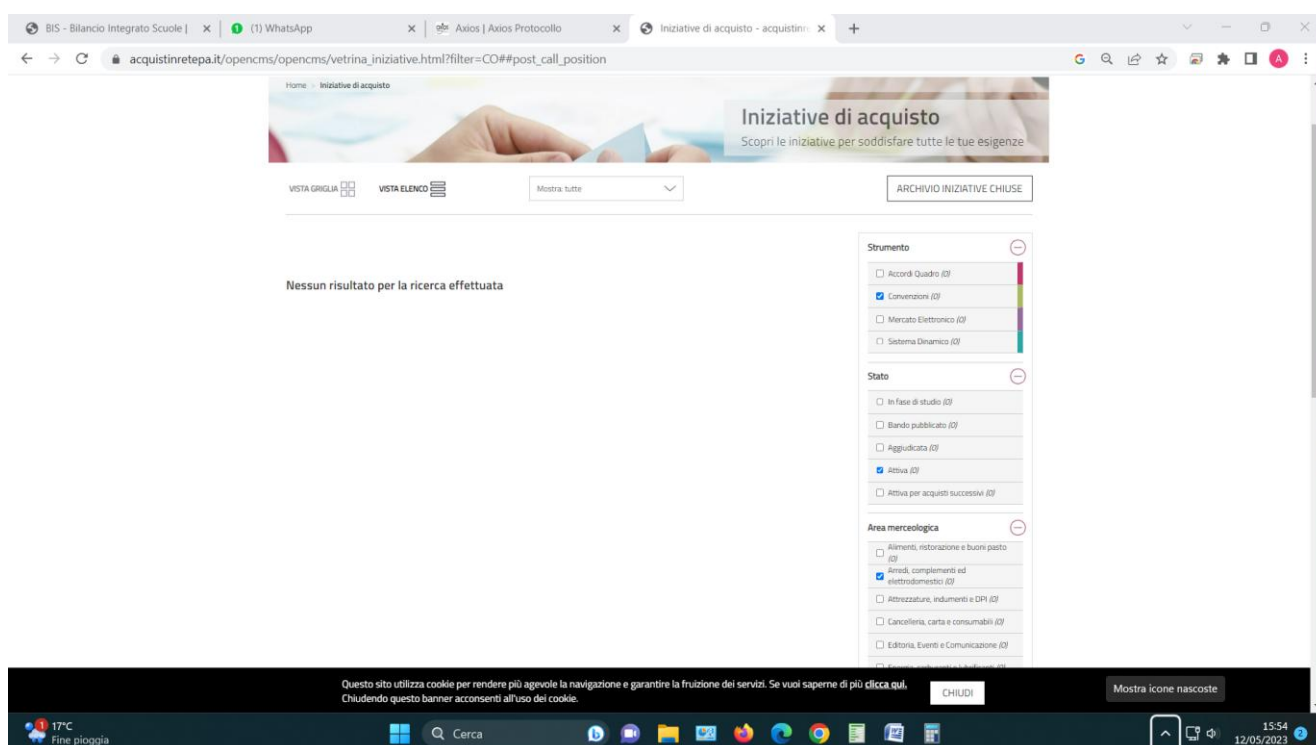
BIS - Bilancio Integrato Scuole | ×
(1) WhatsApp ×
Axios | Axios Protocollo ×
Iniziative di acquisto - acquistinr ×
+

acquistinretepa.it/opencms/opencms/vetrina_iniziative.html?filter=CO##post_call_position

Home > Iniziative di acquisto

Iniziative di acquisto
Scopri le iniziative per soddisfare tutte le tue esigenze

VISTA GRIGLIA
VISTA ELENCO
Mostra: tutte
ARCHIVIO INIZIATIVE CHIUSE

Nessun risultato per la ricerca effettuata

Strumento
Accordi Quadro (0)
Convenzioni (0)
Mercato Elettronico (0)
Sistema Dinamico (0)

Stato
In fase di studio (0)
Bando pubblicato (0)
Aggiudicata (0)
Attiva (0)
Attiva per acquisti successivi (0)

Area merceologica
Alimenti, ristorazione e buoni pasto (0)
Arredi, complementi ed elettrodomestici (0)
Attrezzature, indumenti e DPI (0)
Cancelleria, carta e consumabili (0)
Editoria, Eventi e Comunicazione (0)
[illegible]

Questo sito utilizza cookie per rendere più agevole la navigazione e garantire la fruizione dei servizi. Se vuoi saperne di più clicca qui. Chiudendo questo banner acconsenti all'uso dei cookie.
CHIUDI

Mostra icone nascoste

17°C
Fine pioggia
Cerca
15:54
12/05/2023